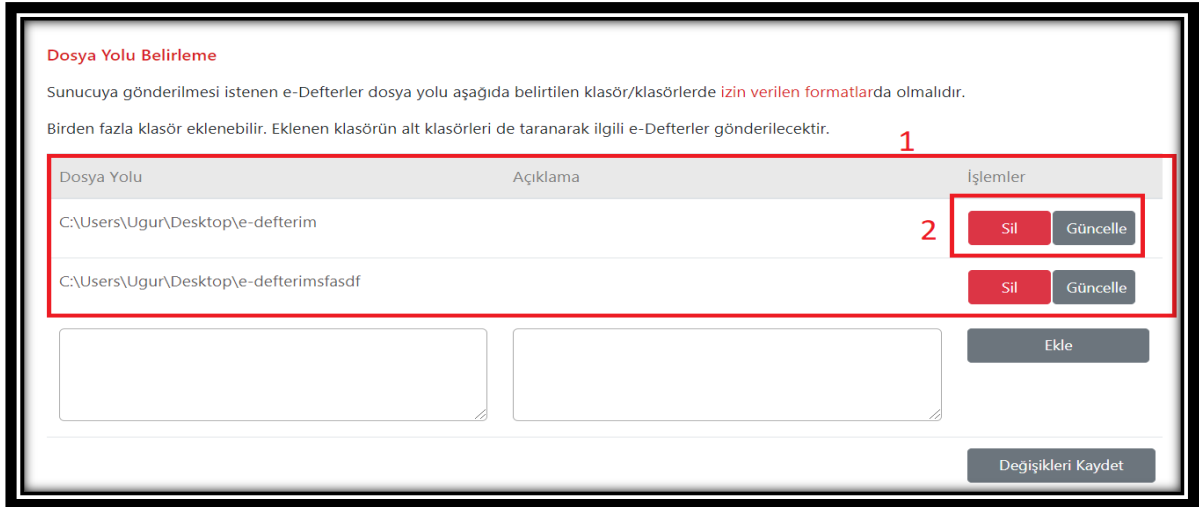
Dosya Yolu Belirleme

Sunucuya gönderilmesi istenen e-Defterler dosya yolu aşağıda belirtilen klasör/klasörlerde izin verilen formatlarda olmalıdır.

Birden fazla klasör eklenebilir. Eklenen klasörün alt klasörleri de taranarak ilgili e-Defterler gönderilecektir.

1

| Dosya Yolu | Açıklama | İşlemler |
|---|---|---|
| C:\Users\Ugur\Desktop\e-defterim | | Sil Güncelle |
| C:\Users\Ugur\Desktop\e-defterimsfasdf | | Sil Güncelle |

2

Ekle

Değişiklikleri Kaydet